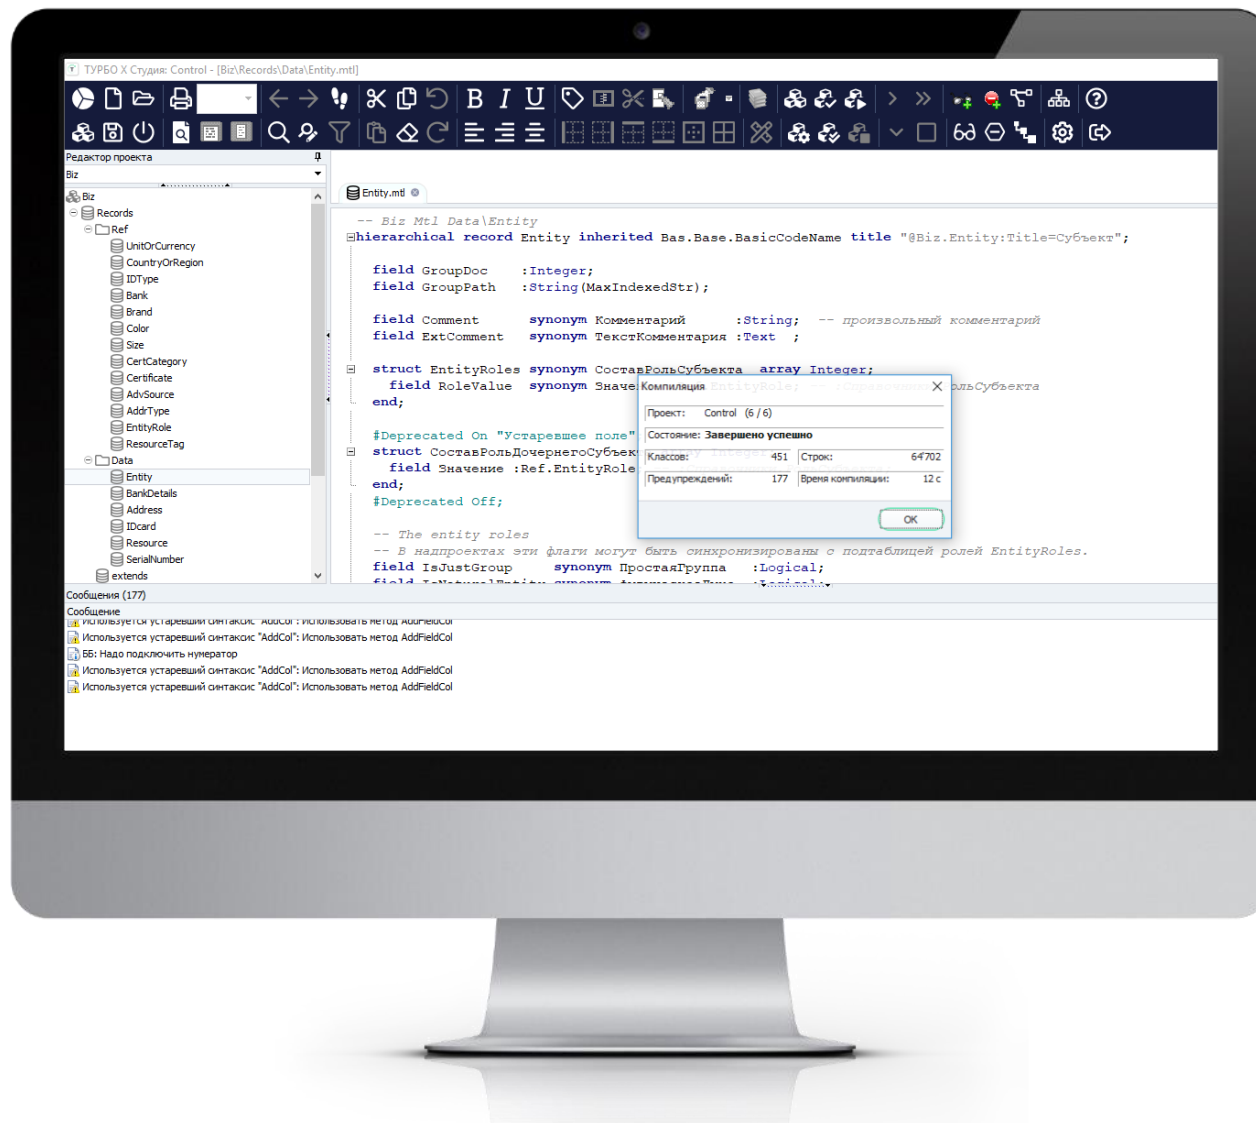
ТУРБО X Студия: Control - [Biz\Records\Data\Entity.mtl]

Редактор проекта
Biz

Biz
Records
Ref
UnitOrCurrency
CountryOrRegion
IDType
Bank
Brand
Color
Size
CertCategory
Certificate
AdvSource
AddrType
EntityRole
ResourceTag
Data
Entity
BankDetails
Address
IDcard
Resource
SerialNumber
extends

Entity.mtl

-- Biz Mtl Data\Entity
hierarchical record Entity inherited Bas.Base.BasicCodeName title "@Biz.Entity:Title=Субъект";

field GroupDoc :Integer;
field GroupPath :String(MaxIndexedStr);

field Comment synonym Комментарий :String; -- произвольный комментарий
field ExtComment synonym ТекстКомментария :Text ;

struct EntityRoles synonym СоставРольСубъекта array Integer;
field RoleValue synonym Значе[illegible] EntityRole; -- :Справочник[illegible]ольСубъекта
end;

#Deprecated On "Устаревшее поле"
struct СоставРольДочернегоСубъек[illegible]
field Значение :Ref.EntityRole
end;
#Deprecated Off;

-- The entity roles
-- В надпроектах эти флаги могут быть синхронизированы с подтаблицей ролей EntityRoles.
field IsJustGroup synonym ПростаяГруппа :Logical;
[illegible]

Компиляция
Проект: Control (6 / 6)
Состояние: Завершено успешно
Классов: 451 Строк: 64702
Предупреждений: 177 Время компиляции: 12 с
OK

Сообщения (177)
Сообщение
Используется устаревший синтаксис "AddCol": Использовать метод AddFieldCol
Используется устаревший синтаксис "AddCol": Использовать метод AddFieldCol
ББ: Надо подключить нумератор
Используется устаревший синтаксис "AddCol": Использовать метод AddFieldCol
Используется устаревший синтаксис "AddCol": Использовать метод AddFieldCol